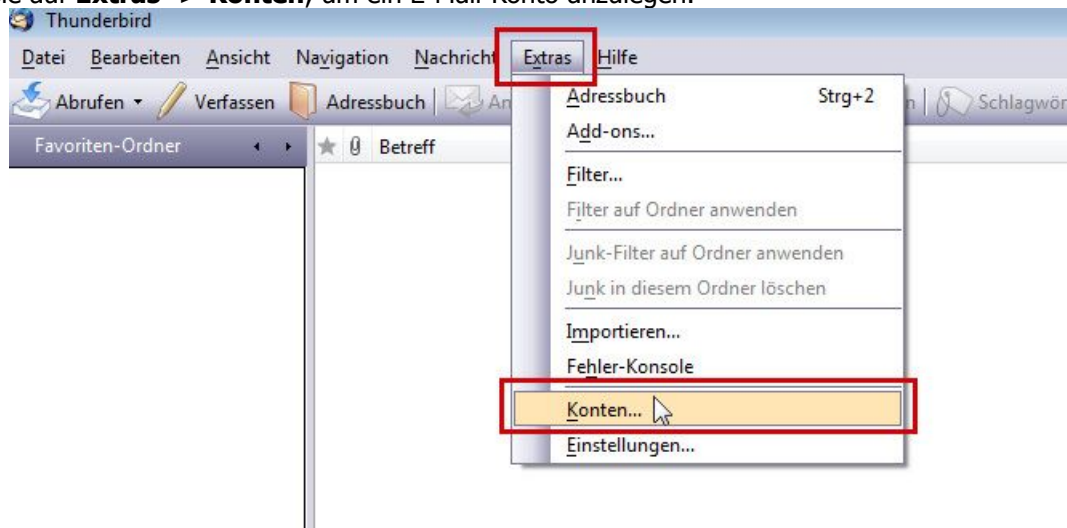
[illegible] auf **Extras** -> **Konten**, um ein E-Mail-Konto anzulegen.

Thunderbird

Datei Bearbeiten Ansicht Navigation Nachricht Extras Hilfe

Abrufen Verfassen Adressbuch An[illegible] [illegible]n Schlagwör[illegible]

Favoriten-Ordner Betreff

Adressbuch Strg+2
Add-ons...
Filter...
Filter auf Ordner anwenden
Junk-Filter auf Ordner anwenden
Junk in diesem Ordner löschen
Importieren...
Fehler-Konsole
Konten...
Einstellungen...